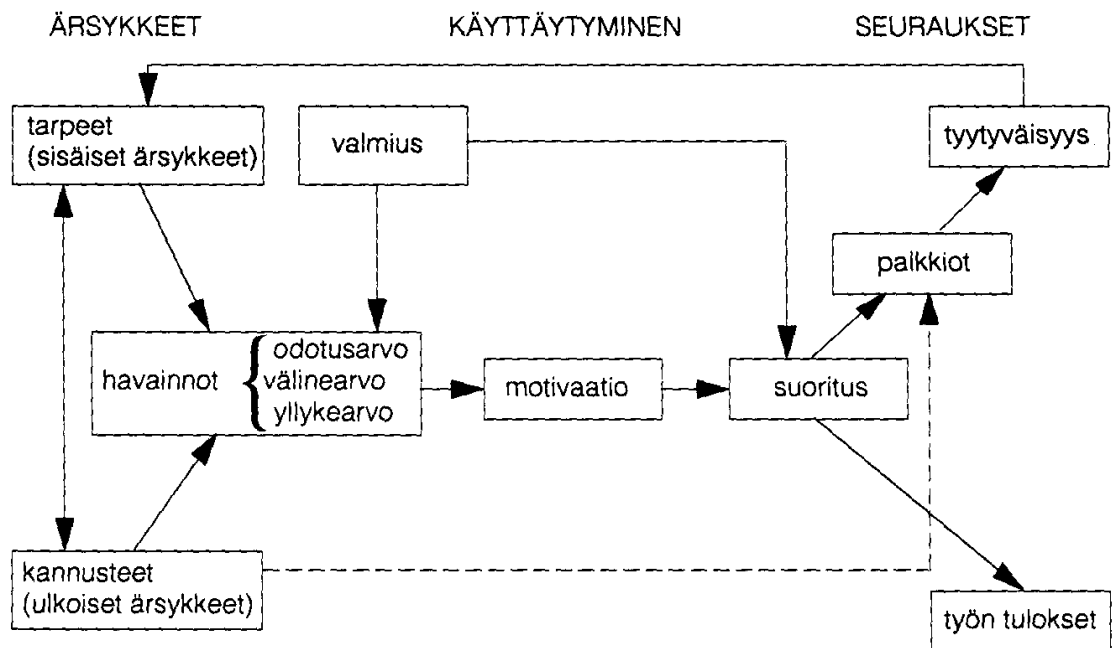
ÄRSYKKEET

KÄYTTÄYTYMINEN

SEURAUKSET

tarpeet
(sisäiset ärsykkeet)

valmius

tyytyväisyys

palkkiot

havainnot

odotusarvo
välinearvo
yllykearvo

motivaatio

suoritus

kannusteet
(ulkoiset ärsykkeet)

työn tulokset